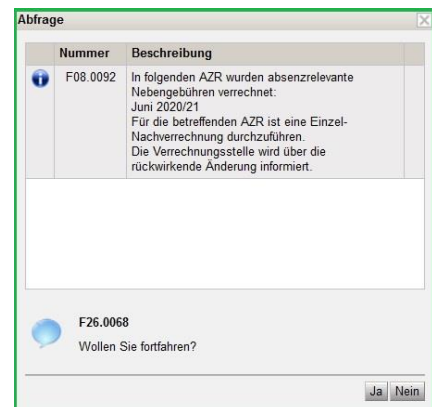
Abfrage

| | Nummer | Beschreibung |
|---|---|---|
| | F08.0092 | In folgenden AZR wurden absenzrelevante Nebengebühren verrechnet: Juni 2020/21 Für die betreffenden AZR ist eine Einzel-Nachverrechnung durchzuführen. Die Verrechnungsstelle wird über die rückwirkende Änderung informiert. |

F26.0068
Wollen Sie fortfahren?

Ja Nein